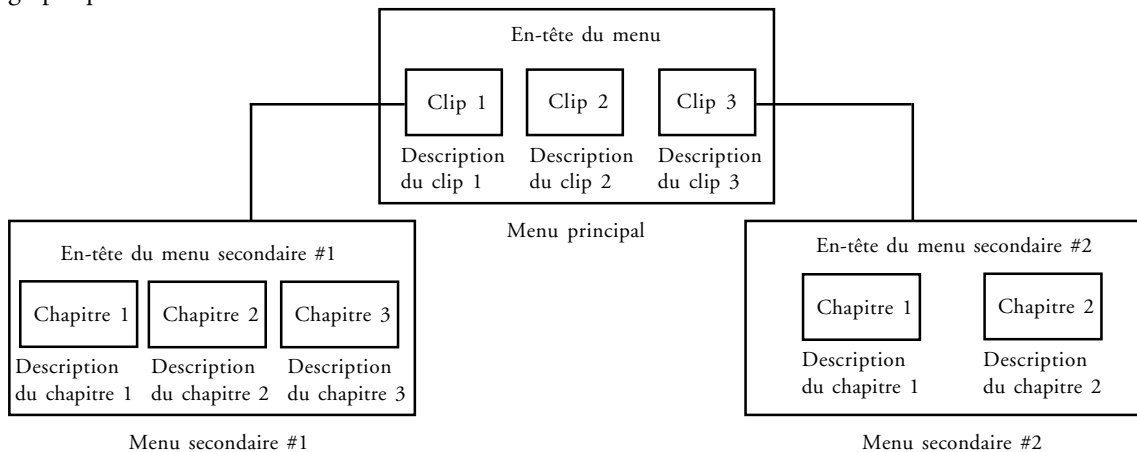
En-tête du menu

Clip 1

Clip 2

Clip 3

Description du clip 1

Description du clip 2

Description du clip 3

Menu principal

En-tête du menu secondaire #1

Chapitre 1

Chapitre 2

Chapitre 3

Description du chapitre 1

Description du chapitre 2

Description du chapitre 3

Menu secondaire #1

En-tête du menu secondaire #2

Chapitre 1

Chapitre 2

Description du chapitre 1

Description du chapitre 2

Menu secondaire #2